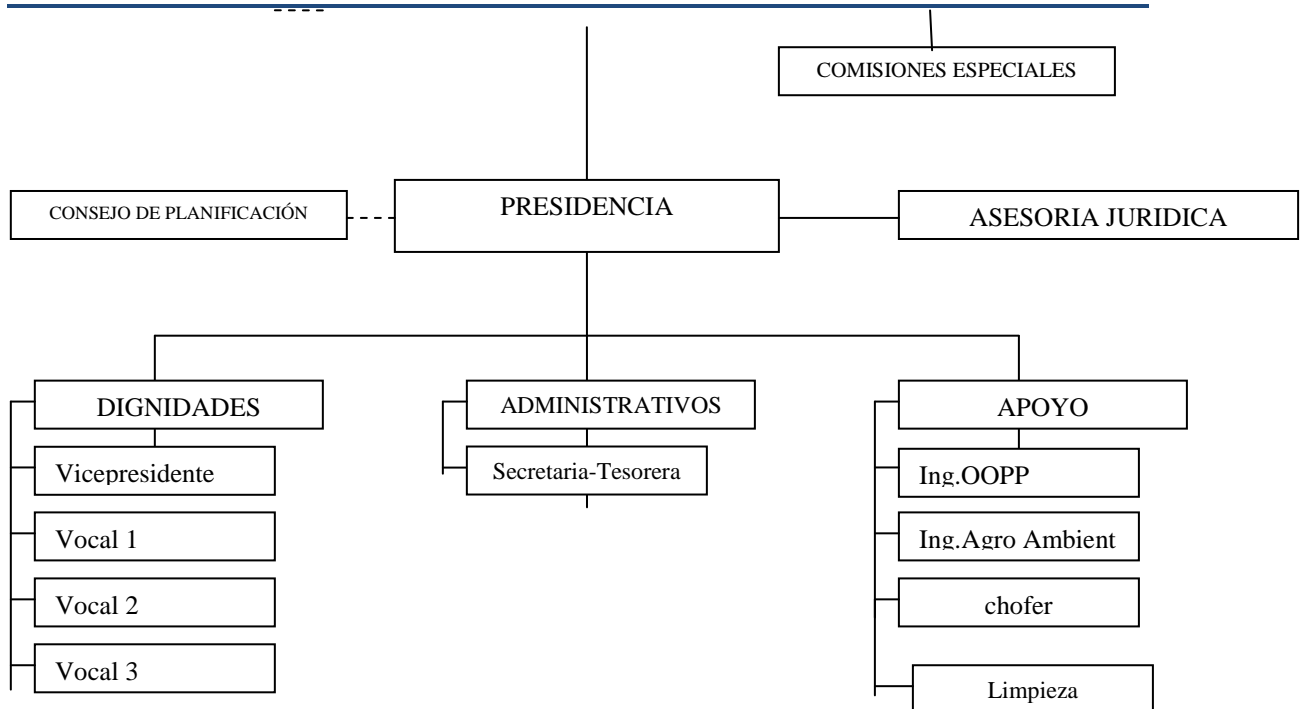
COMISIONES ESPECIALES

CONSEJO DE PLANIFICACIÓN

PRESIDENCIA

ASESORIA JURIDICA

DIGNIDADES

Vicepresidente

Vocal 1

Vocal 2

Vocal 3

ADMINISTRATIVOS

Secretaria-Tesorera

APOYO

Ing.OOPP

Ing.Agro Ambient

chofer

Limpieza